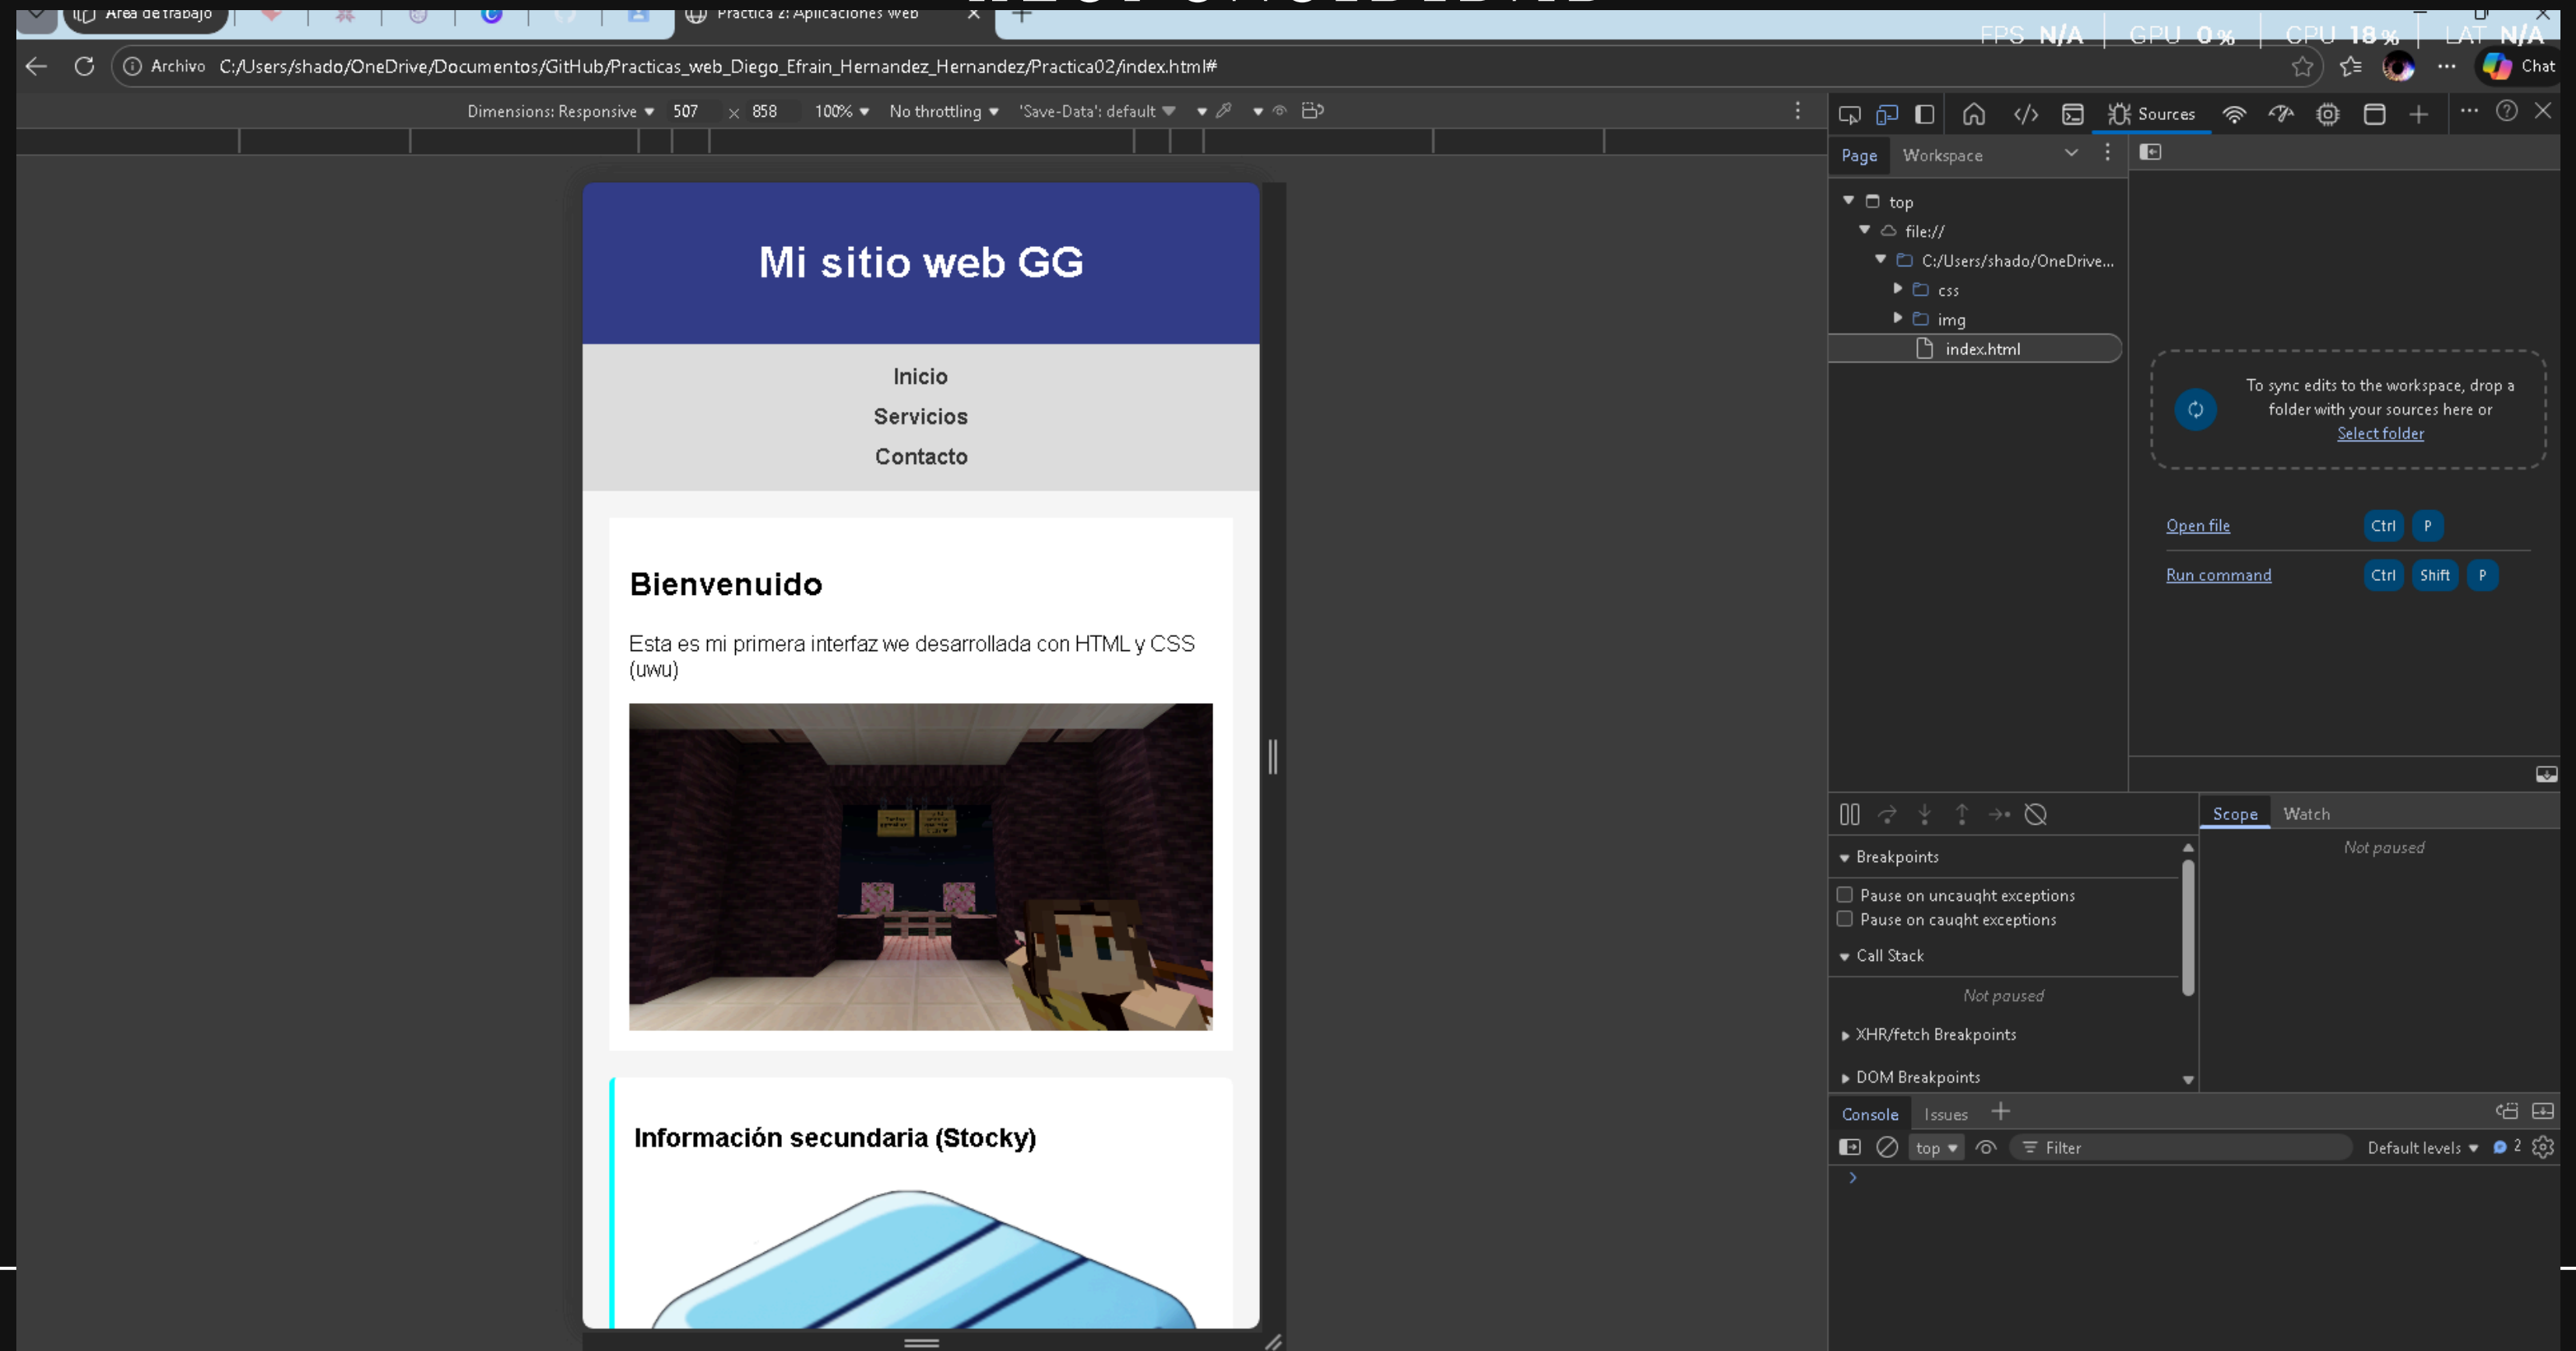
Área de trabajo
Practica 2: Aplicaciones web
FPS N/A GPU 0% CPU 18% LAT N/A
Archivo C:/Users/shado/OneDrive/Documentos/GitHub/Practicas_web_Diego_Efrain_Hernandez_Hernandez/Practica02/index.html#
Chat
Dimensions: Responsive 507 x 858 100% No throttling 'Save-Data': default
Sources
Page Workspace
top
file://
C:/Users/shado/OneDrive...
css
img
index.html
To sync edits to the workspace, drop a folder with your sources here or Select folder
Open file Ctrl P
Run command Ctrl Shift P
Scope Watch
Not paused
Breakpoints
Pause on uncaught exceptions
Pause on caught exceptions
Call Stack
Not paused
XHR/fetch Breakpoints
DOM Breakpoints
Console Issues
top Filter Default levels 2

Mi sitio web GG

Inicio
Servicios
Contacto

Bienvenuido

Esta es mi primera interfaz we desarrollada con HTML y CSS (uwu)

Información secundaria (Stocky)